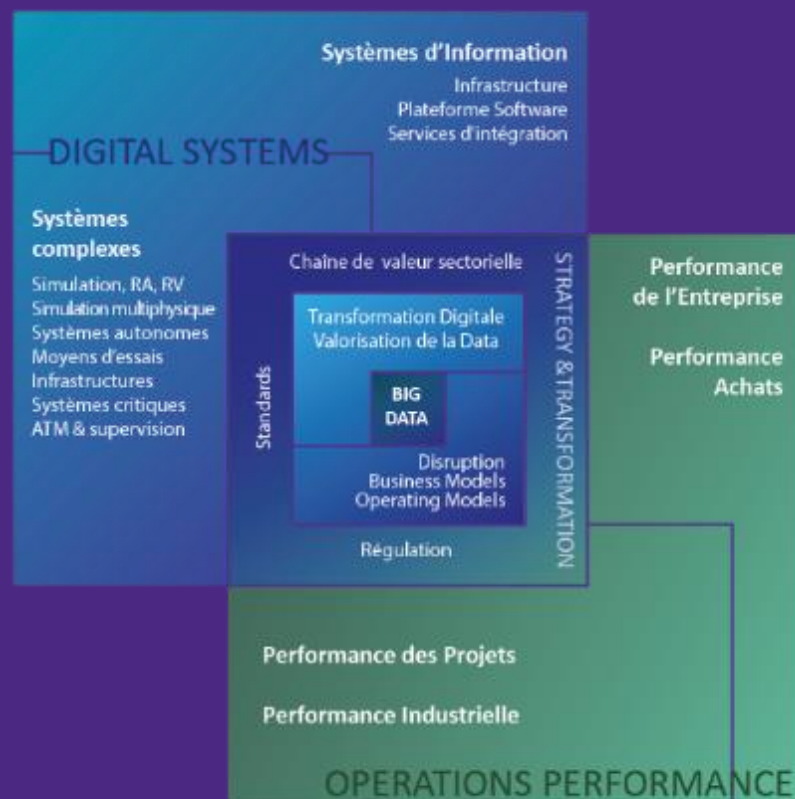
Systèmes d'Information
Infrastructure
Plateforme Software
Services d'intégration

DIGITAL SYSTEMS

Systèmes complexes
Simulation, RA, RV
Simulation multiphysique
Systèmes autonomes
Moyens d'essais
Infrastructures
Systèmes critiques
ATM & supervision

Chaîne de valeur sectorielle

Standards

Transformation Digitale
Valorisation de la Data

BIG DATA

Disruption
Business Models
Operating Models

Régulation

STRATEGY & TRANSFORMATION

Performance de l'Entreprise

Performance Achats

Performance des Projets

Performance Industrielle

OPERATIONS PERFORMANCE